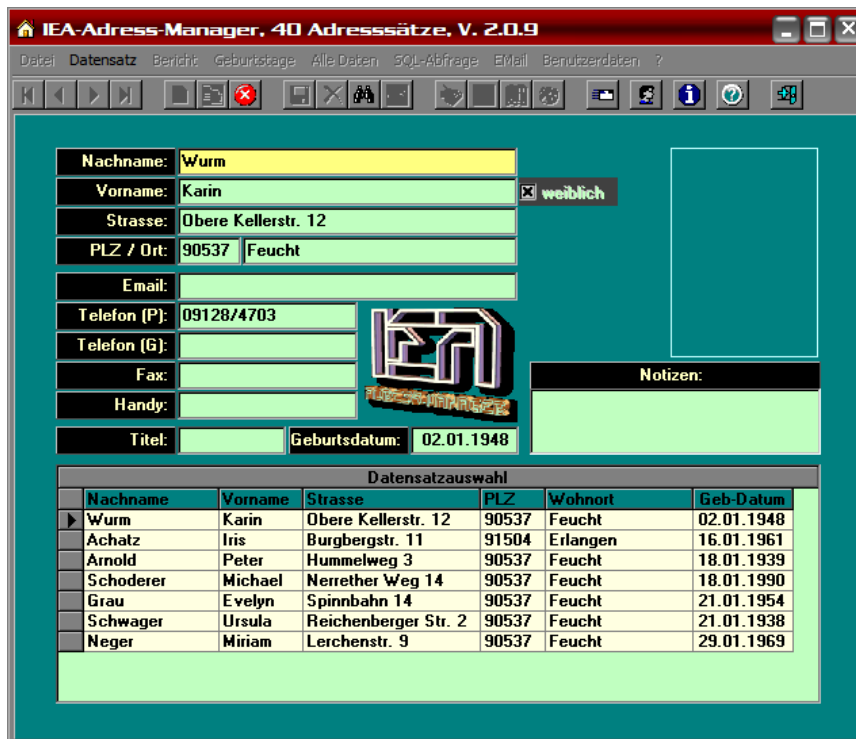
IEA-Adress-Manager, 40 Adresssätze, V. 2.0.9

Datei Datensatz Bericht Geburtstage Alle Daten SQL-Abfrage EMail Benutzerdaten ?

Nachname: Wurm
Vorname: Karin
weiblich
Strasse: Obere Kellerstr. 12
PLZ / Ort: 90537 Feucht
Email:
Telefon (P): 09128/4703
Telefon (G):
Fax:
Handy:
Titel:
Geburtsdatum: 02.01.1948
Notizen:

Datensatzauswahl

| Nachname | Vorname | Strasse | PLZ | Wohnort | Geb-Datum |
|---|---|---|---|---|---|
| Wurm | Karin | Obere Kellerstr. 12 | 90537 | Feucht | 02.01.1948 |
| Achatz | Iris | Burgbergstr. 11 | 91504 | Erlangen | 16.01.1961 |
| Arnold | Peter | Hummelweg 3 | 90537 | Feucht | 18.01.1939 |
| Schoderer | Michael | Nerrether Weg 14 | 90537 | Feucht | 18.01.1990 |
| Grau | Evelyn | Spinnbahn 14 | 90537 | Feucht | 21.01.1954 |
| Schwager | Ursula | Reichenberger Str. 2 | 90537 | Feucht | 21.01.1938 |
| Neger | Miriam | Lerchenstr. 9 | 90537 | Feucht | 29.01.1969 |